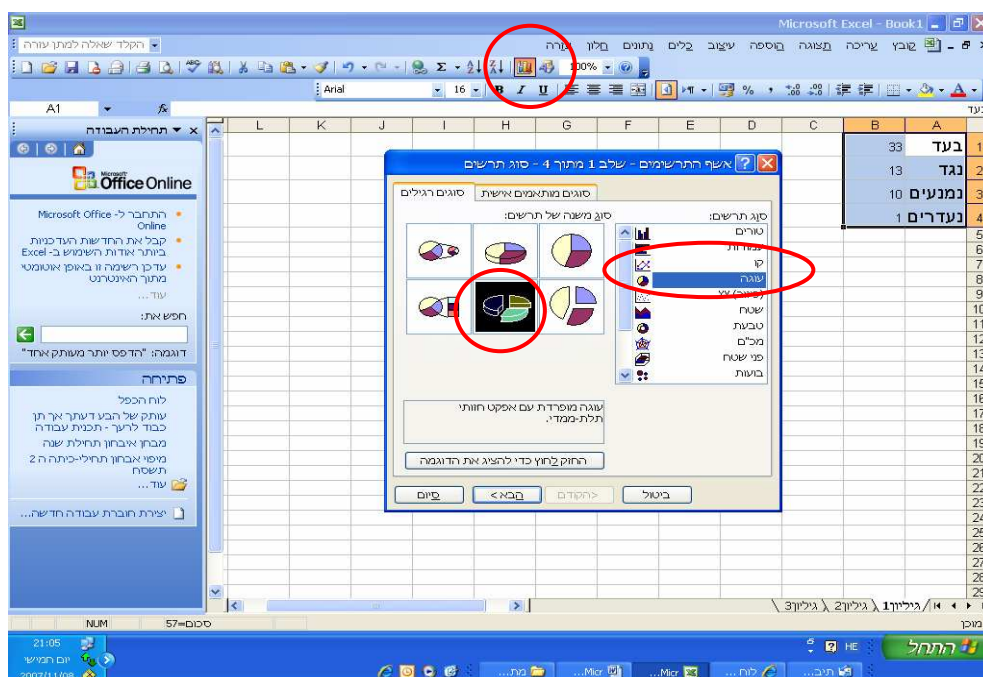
Microsoft Excel - Book1

קובץ עריכה תצוגה הוספה עיצוב כלים נתונים חלון עזרה

הקלד שאלה לעזרה

100%

Arial 16

A1 fx

תחילת העבודה

Office Online

Microsoft Office התחבר ל- Online

קבל את החדשות העדכניות ביותר אודות השימוש ב- Excel

עדכן רשימה זו באופן אוטומטי מתוך האינטרנט

עוד...

חפש את:

דוגמה: "הדפס יותר מעותק אחד"

פתיחה

לוח הכפל

עותק של הבע דעתך אך תן כבוד לרעך - תכנית עבודה

מבחן אבחון תחילת שנה

מיפוי אבחון תחילי-כיתה ה 2 תשסח

עוד...

יצירת חוברת עבודה חדשה...

| | A | B |
|---|---|---|
| 1 | בעד | 33 |
| 2 | נגד | 13 |
| 3 | נמנעים | 10 |
| 4 | נעדרים | 1 |

אשף התרשימים - שלב 1 מתוך 4 - סוג תרשים

סוגים רגילים | סוגים מותאמים אישית

סוג תרשים:

טורים

עמודות

קו

עוגה

פיזור XY

שטח

טבעת

מכ"ם

פני שטח

בועות

סוג משנה של תרשים:

עוגה מופרדת עם אפקט חזותי תלת-ממדי.

החזק לחוץ כדי להציג את הדוגמה

ביטול | <הקודם | הבא> | סיום

גיליון1 / גיליון2 / גיליון3

מוכן

סכום=57

NUM

התחל

HE

21:05

יום חמישי

2007/11/08